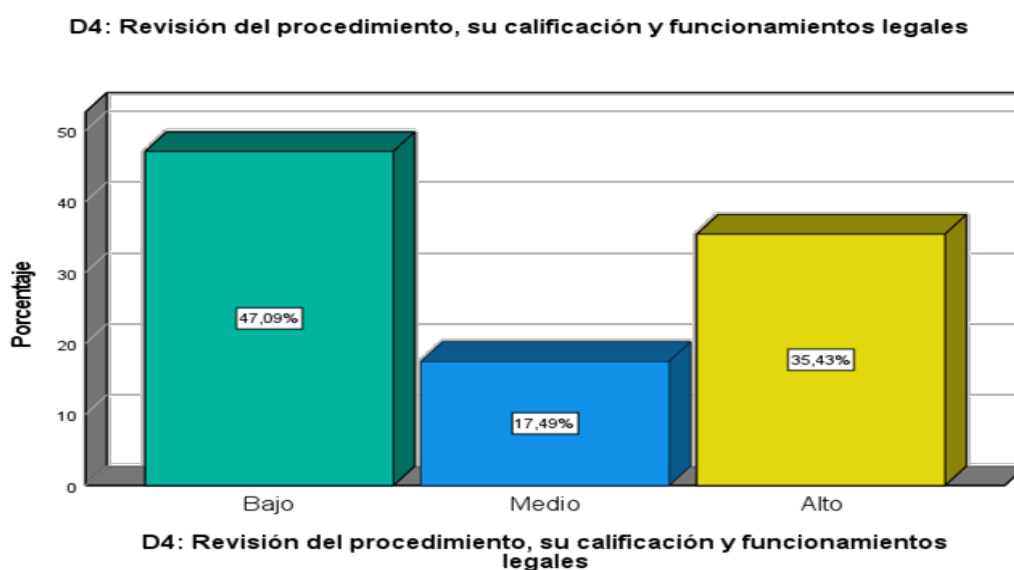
D4: Revisión del procedimiento, su calificación y funcionamientos legales

Porcentaje

50
40
30
20
10
0

47,09%
17,49%
35,43%

Bajo
Medio
Alto

D4: Revisión del procedimiento, su calificación y funcionamientos legales